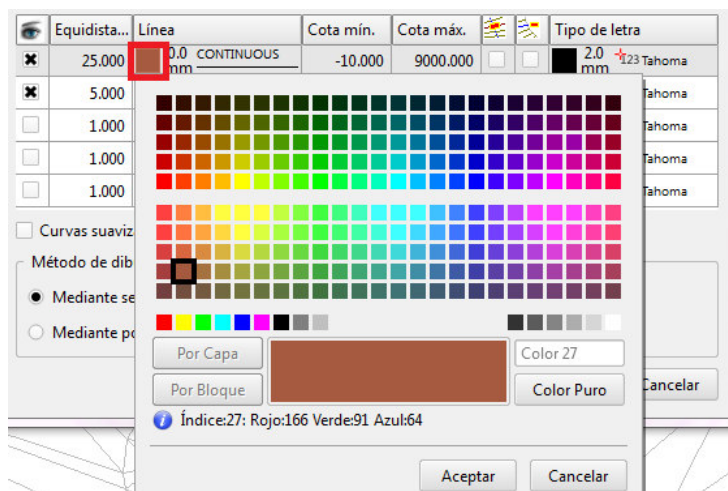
| | Equidista... | Línea | Cota mín. | Cota máx. | | | Tipo de letra |
|---|---|---|---|---|---|---|---|
| ✖ | 25.000 | 0.0 mm CONTINUOUS | -10.000 | 9000.000 | | | 2.0 mm 123 Tahoma |
| ✖ | 5.000 | | | | | | Tahoma |
| | 1.000 | | | | | | Tahoma |
| | 1.000 | | | | | | Tahoma |
| | 1.000 | | | | | | Tahoma |

Curvas suaviz

Método de dib

Mediante se

Mediante po

Por Capa

Por Bloque

Color 27

Color Puro

Índice:27: Rojo:166 Verde:91 Azul:64

Aceptar

Cancelar

Cancelar